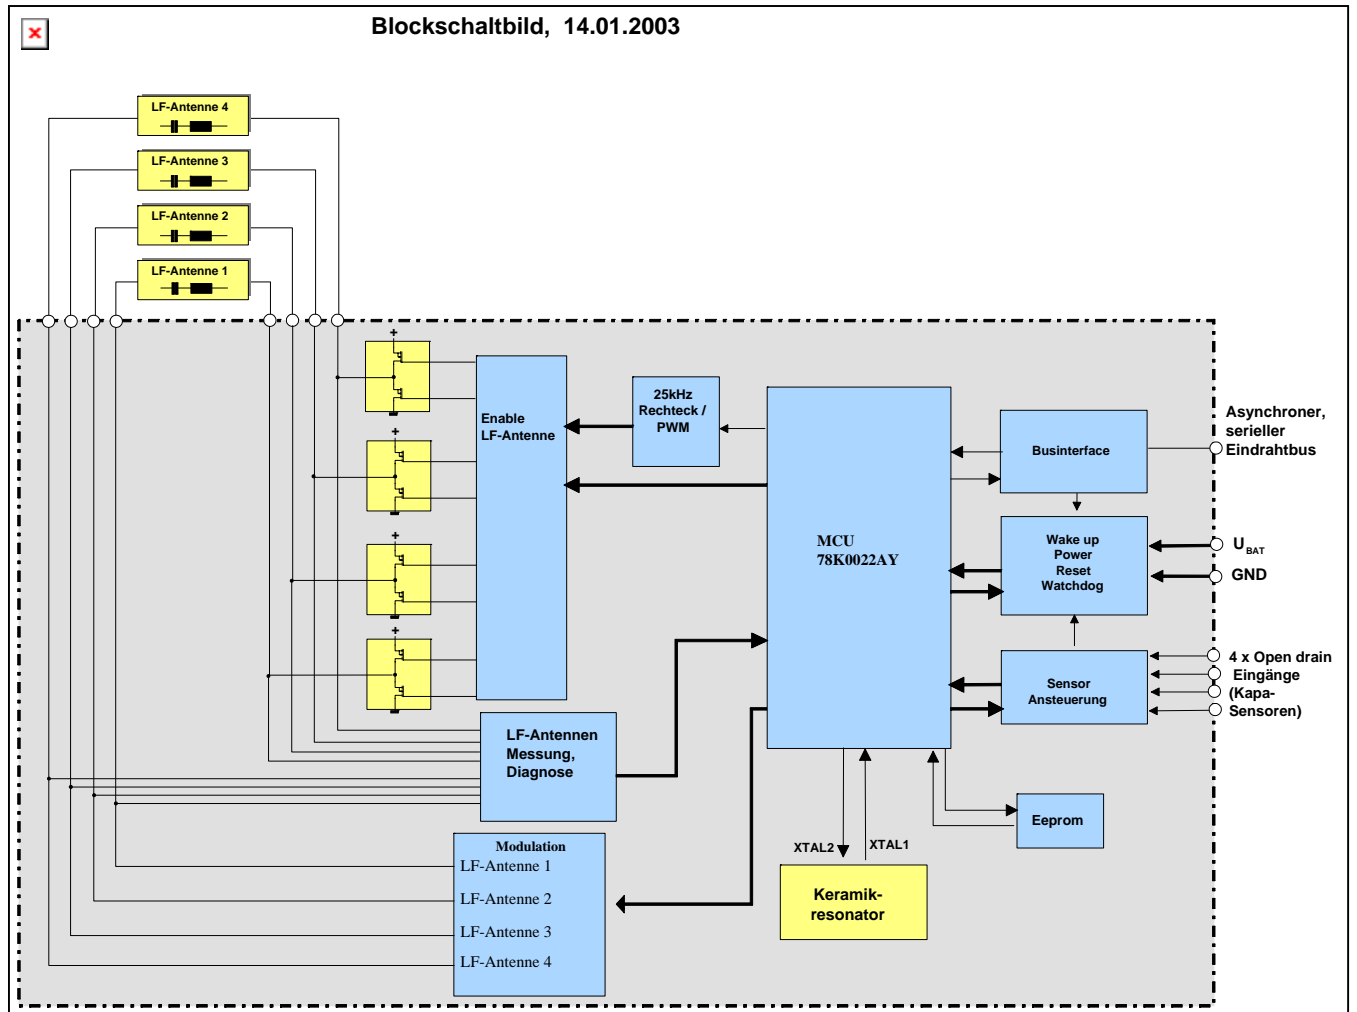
Blockschaltbild, 14.01.2003

LF-Antenne 4

LF-Antenne 3

LF-Antenne 2

LF-Antenne 1

+

+

+

+

Enable
LF-Antenne

25kHz
Rechteck /
PWM

MCU
78K0022AY

Businterface

Asynchroner,
serieller
Eindrahtbus

Wake up
Power
Reset
Watchdog

$U_{BAT}$

GND

Sensor
Ansteuerung

4 x Open drain
Eingänge
(Kapa-
Sensoren)

LF-Antennen
Messung,
Diagnose

Eeprom

XTAL2

XTAL1

Modulation
LF-Antenne 1
LF-Antenne 2
LF-Antenne 3
LF-Antenne 4

Keramik-
resonator